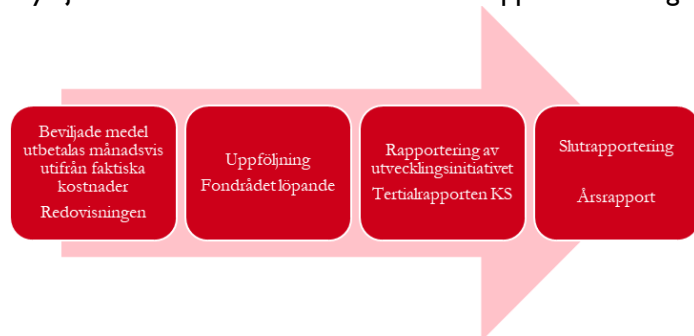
Beviljade medel utbetalas månadsvis utifrån faktiska kostnader

Redovisningen

Uppföljning

Fondrådet löpande

Rapportering av utvecklingsinitiativet

Tertialrapporten KS

Slutrapportering

Årsrapport